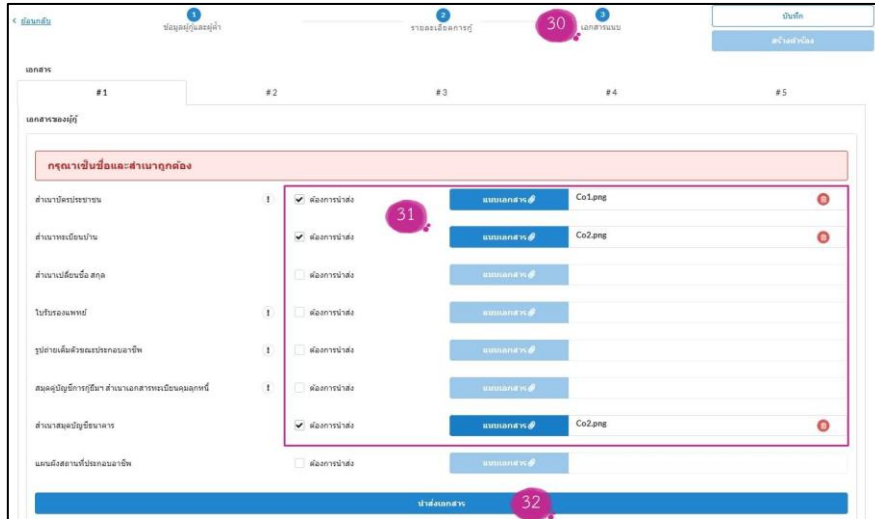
< ย้อนกลับ

1 ข้อมูลผู้กู้และผู้ค้ำ

2 รายละเอียดการกู้

3 เอกสารแนบ

30

บันทึก

สร้างสำเนา

เอกสาร

#1 #2 #3 #4 #5

เอกสารของผู้กู้

กรุณาเซ็นชื่อและสำเนาถูกต้อง

31

| | | | | |
|---|---|---|---|---|
| สำเนาบัตรประชาชน | ! | ✔ ต้องการนำส่ง | แนบเอกสาร | Co1.png |
| สำเนาทะเบียนบ้าน | | ✔ ต้องการนำส่ง | แนบเอกสาร | Co2.png |
| สำเนาเปลี่ยนชื่อ สกุล | | ต้องการนำส่ง | แนบเอกสาร | |
| ใบรับรองแพทย์ | ! | ต้องการนำส่ง | แนบเอกสาร | |
| รูปถ่ายเต็มตัวขณะประกอบอาชีพ | ! | ต้องการนำส่ง | แนบเอกสาร | |
| สมุดคู่บัญชีการกู้ยืม สำเนาเอกสารทะเบียนคุมลูกหนี้ | ! | ต้องการนำส่ง | แนบเอกสาร | |
| สำเนาสมุดบัญชีธนาคาร | | ✔ ต้องการนำส่ง | แนบเอกสาร | Co2.png |
| แผนผังสถานที่ประกอบอาชีพ | | ต้องการนำส่ง | แนบเอกสาร | |

นำส่งเอกสาร

32